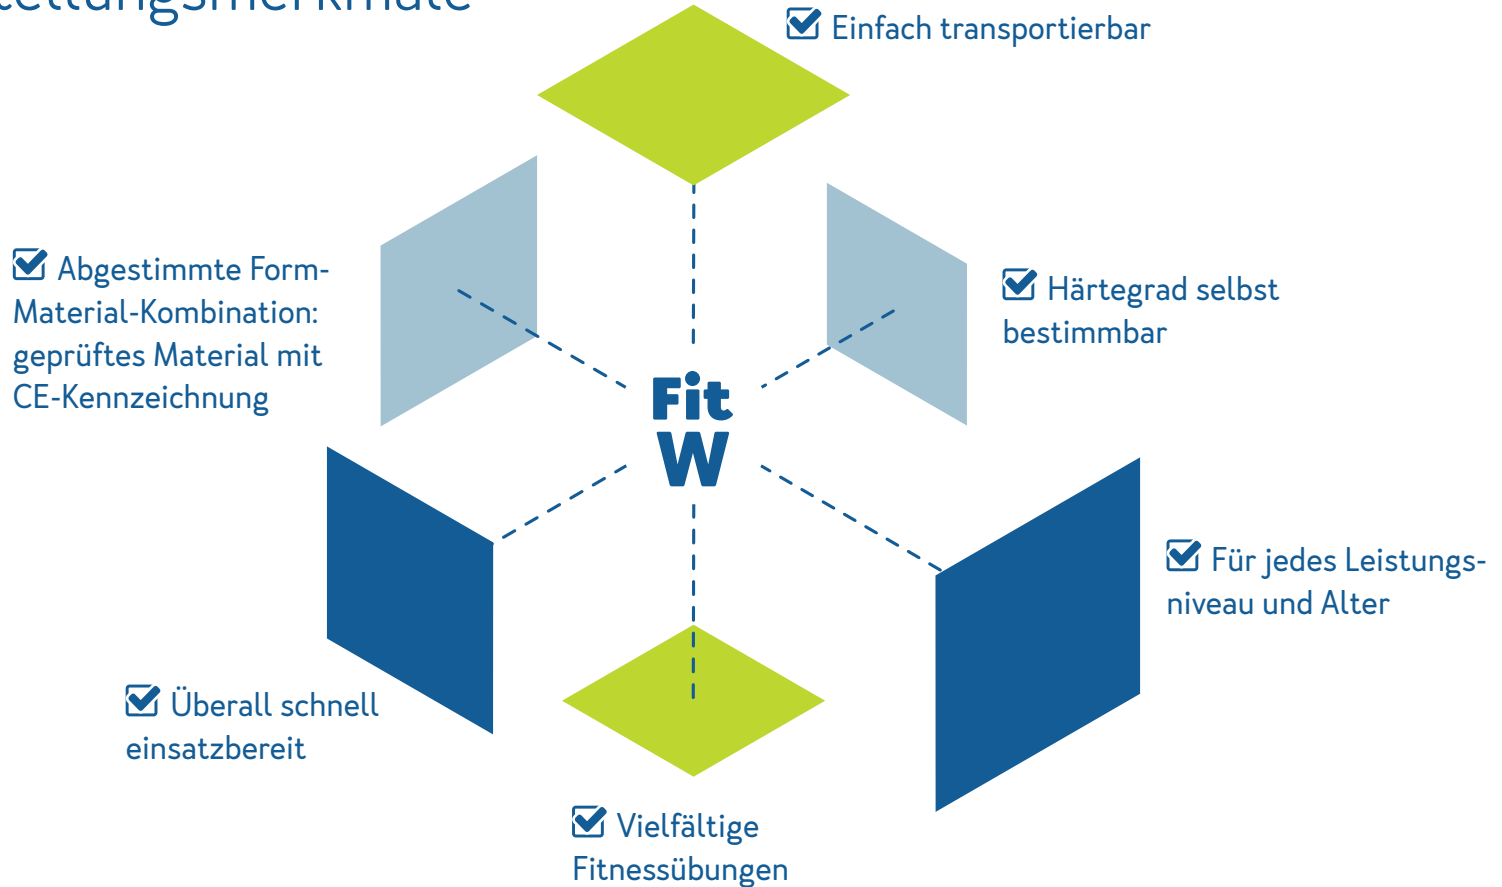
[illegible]ellungsmerkmale

Einfach transportierbar

Abgestimmte Form-Material-Kombination: geprüftes Material mit CE-Kennzeichnung

Härtegrad selbst bestimmbar

Fit W

Für jedes Leistungsniveau und Alter

Überall schnell einsatzbereit

Vielfältige Fitnessübungen